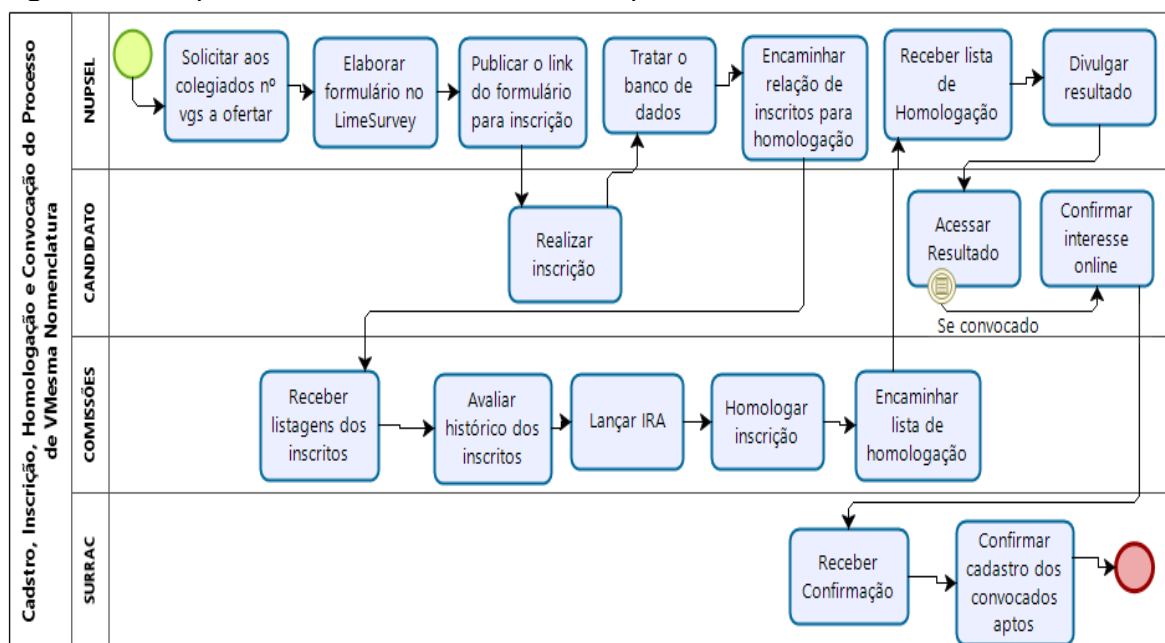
Cadstro, Inscrição, Homologação e Convocação do Processo de VMesma Nomenclatura

NUPSEL

Solicitar aos colegiados nº vgs a ofertar

Elaborar formulário no LimeSurvey

Publicar o link do formulário para inscrição

Tratar o banco de dados

Encaminhar relação de inscritos para homologação

Receber lista de Homologação

Divulgar resultado

CANDIDATO

Realizar inscrição

Acessar Resultado

Confirmar interesse online

Se convocado

COMISSÕES

Receber listagens dos inscritos

Avaliar histórico dos inscritos

Lançar IRA

Homologar inscrição

Encaminhar lista de homologação

SURRAC

Receber Confirmação

Confirmar cadastro dos convocados aptos